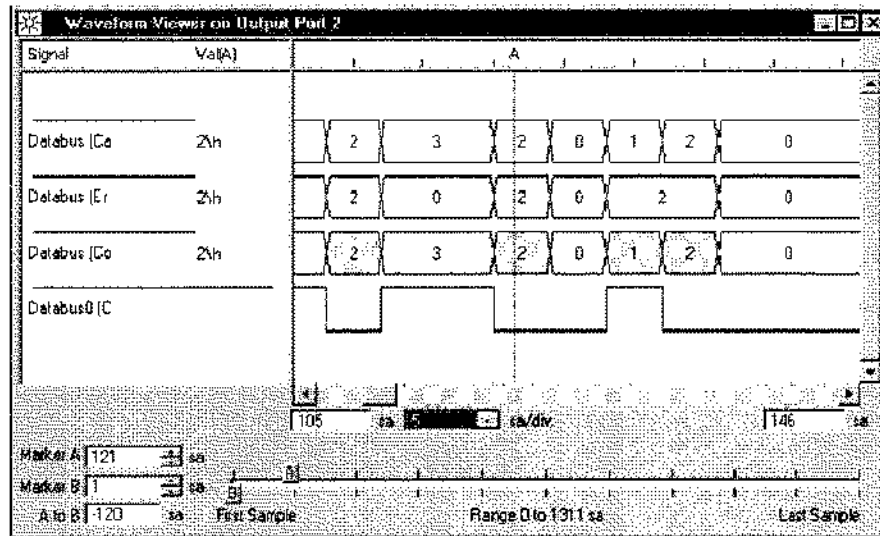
Waveform Viewer on Output Port 2

Signal
Val(A)
A

Databus [Ca
2\h
2
3
2
0
1
2
0

Databus [Er
2\h
2
0
2
0
2
0

Databus [Co
2\h
2
3
2
0
1
2
0

Databus0 [C

105
sa
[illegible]
sa/div
146
sa

Marker A
121
sa
Marker B
1
sa
A to B
-120
sa
B
B
First Sample
Range 0 to 131.1 sa
Last Sample